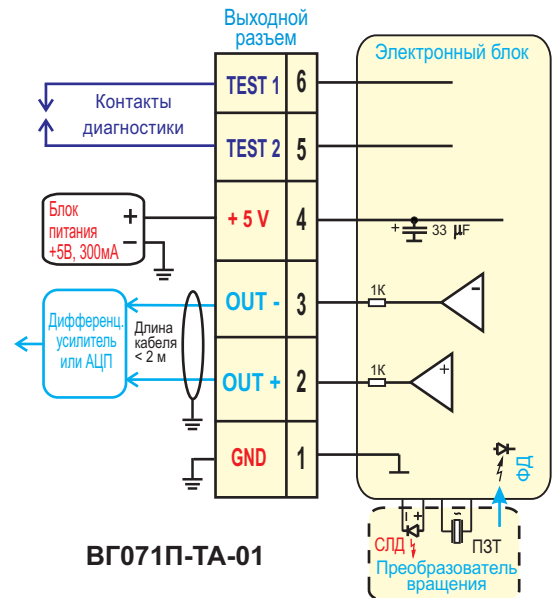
Выходной разъем

Электронный блок

Контакты диагностики

TEST 1 6

TEST 2 5

Блок питания +5В, 300мА

+

−

+ 5 V 4

+ 33 μF

Дифференц. усилитель или АЦП

Длина кабеля < 2 м

OUT - 3

1К

−

OUT + 2

1К

+

GND 1

ФД

+

−

СЛД

ПЗТ

Преобразователь вращения

ВГ071П-ТА-01